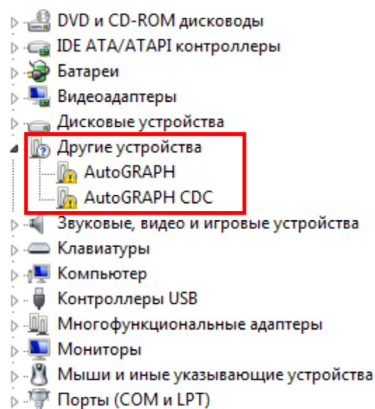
DVD и CD-ROM дисководы
IDE ATA/ATAPI контроллеры
Батареи
Видеоадаптеры
Дисковые устройства
Другие устройства
AutoGRAPH
AutoGRAPH CDC
Звуковые, видео и игровые устройства
Клавиатуры
Компьютер
Контроллеры USB
Многофункциональные адаптеры
Мониторы
Мыши и иные указывающие устройства
Порты (COM и LPT)